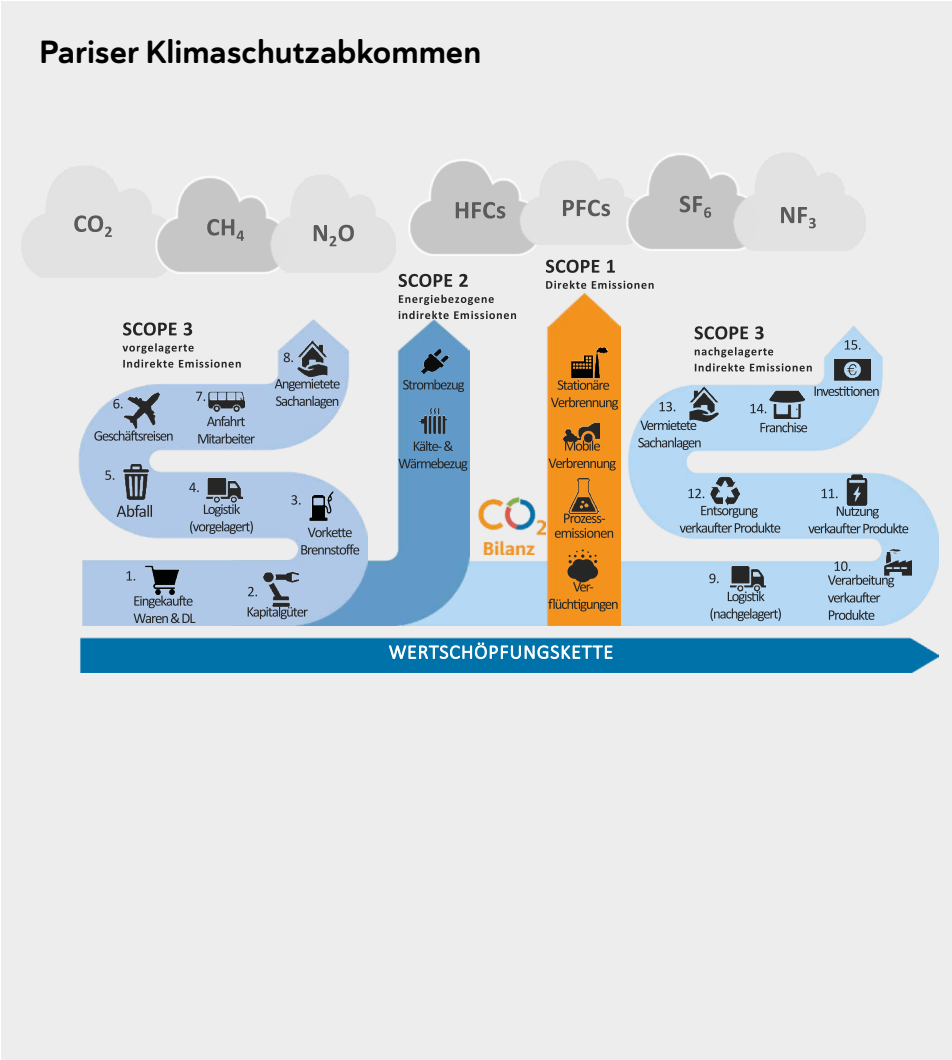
Pariser Klimaschutzabkommen

$CO_2$ $CH_4$ $N_2O$ HFCs PFCs $SF_6$ $NF_3$

SCOPE 3
vorgelagerte Indirekte Emissionen

8. Angemietete Sachanlagen

7. Anfahrt Mitarbeiter

6. Geschäftsreisen

5. Abfall

4. Logistik (vorgelagert)

3. Vorkette Brennstoffe

1. Eingekaufte Waren & DL

2. Kapitalgüter

SCOPE 2
Energiebezogene indirekte Emissionen

Strombezug

Kälte- & Wärmebezug

SCOPE 1
Direkte Emissionen

Stationäre Verbrennung

Mobile Verbrennung

Prozess-emissionen

Ver-flüchtigungen

$CO_2$ Bilanz

SCOPE 3
nachgelagerte Indirekte Emissionen

15. Investitionen

13. Vermietete Sachanlagen

14. Franchise

12. Entsorgung verkaufter Produkte

11. Nutzung verkaufter Produkte

10. Verarbeitung verkaufter Produkte

9. Logistik (nachgelagert)

WERTSCHÖPFUNGSKETTE